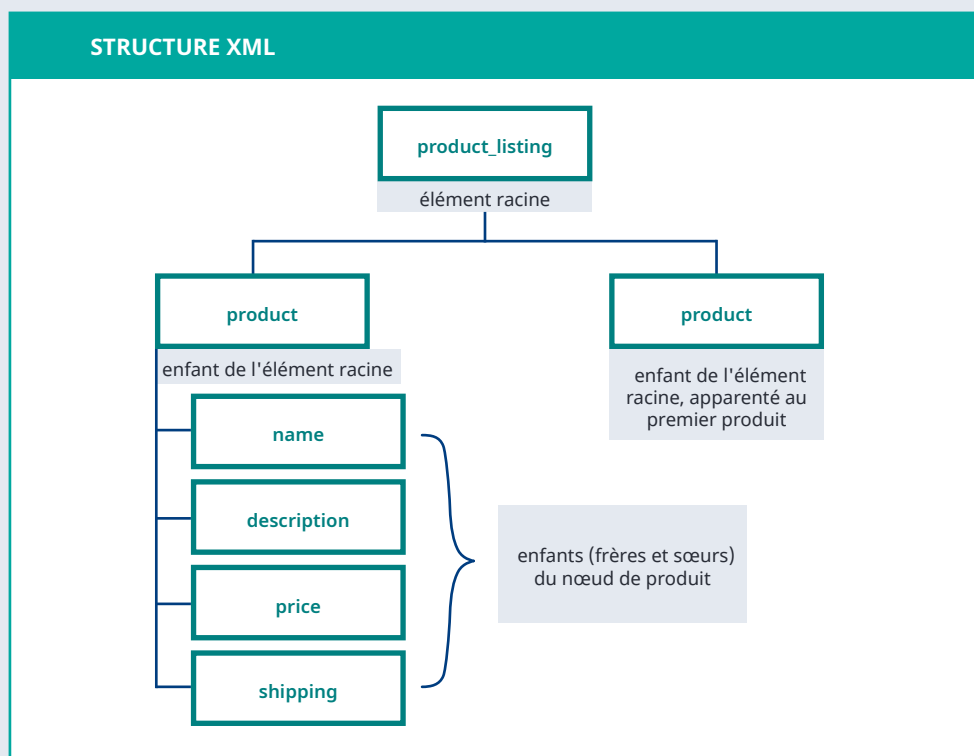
STRUCTURE XML

product_listing

élément racine

product

enfant de l'élément racine

product

enfant de l'élément racine, apparenté au premier produit

name

description

price

shipping

enfants (frères et sœurs) du nœud de produit